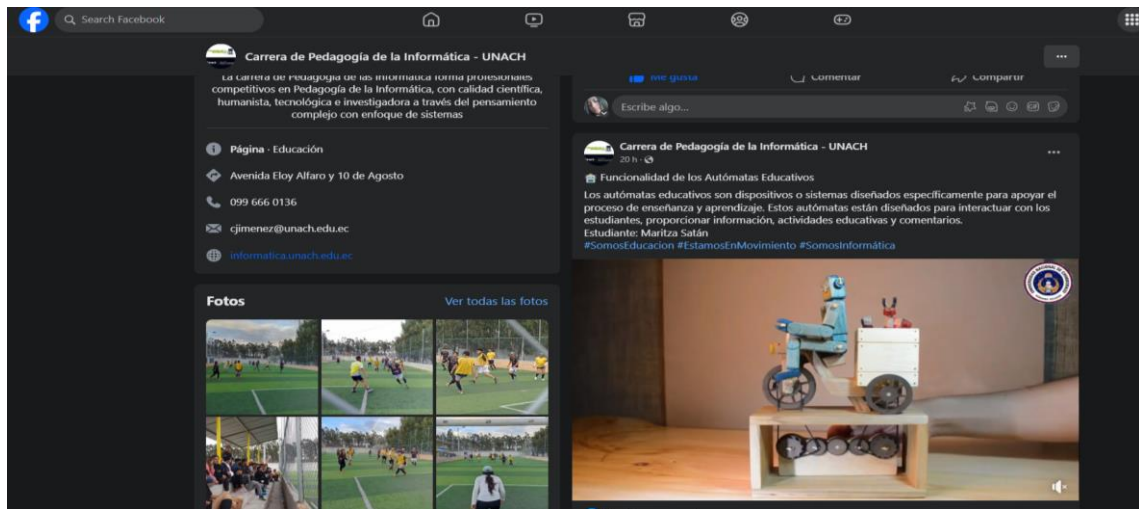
Search Facebook

Carrera de Pedagogía de la Informática - UNACH

...

La carrera de Pedagogía de las Informática forma profesionales competitivos en Pedagogía de la Informática, con calidad científica, humanista, tecnológica e investigadora a través del pensamiento complejo con enfoque de sistemas

Página · Educación

Avenida Eloy Alfaro y 10 de Agosto

099 666 0136

cjimenez@unach.edu.ec

informatica.unach.edu.ec

Fotos

Ver todas las fotos

Me gusta

Comentar

Compartir

Escribe algo...

Carrera de Pedagogía de la Informática - UNACH
20 h ·

...

Funcionalidad de los Autómatas Educativos
Los autómatas educativos son dispositivos o sistemas diseñados específicamente para apoyar el proceso de enseñanza y aprendizaje. Estos autómatas están diseñados para interactuar con los estudiantes, proporcionar información, actividades educativas y comentarios.
Estudiante: Maritza Satán
#SomosEducacion #EstamosEnMovimiento #SomosInformática